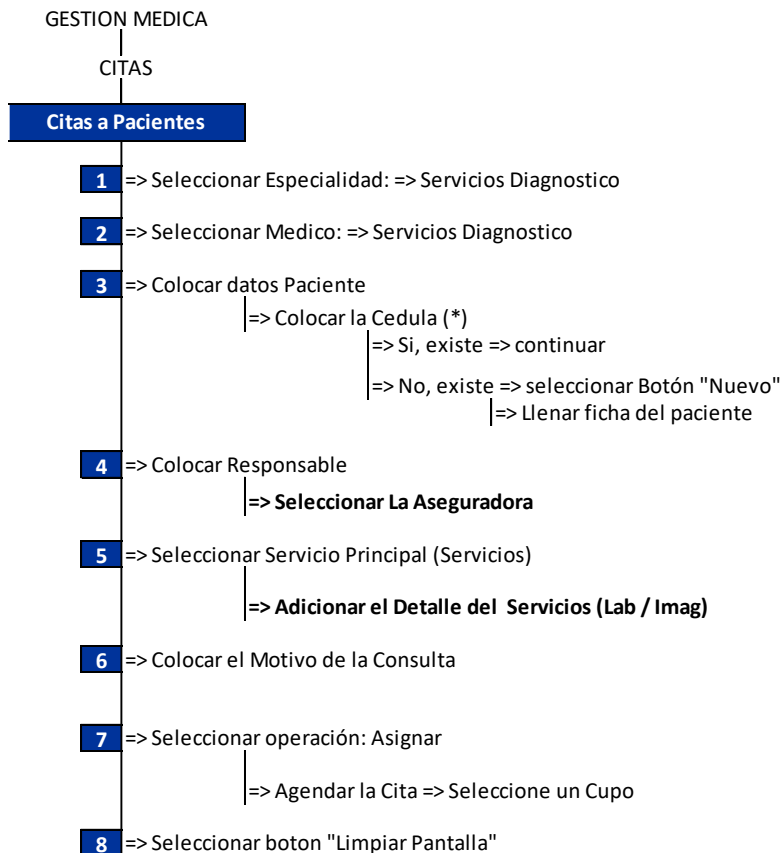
GESTION MEDICA

CITAS

Citas a Pacientes

1 => Seleccionar Especialidad: => Servicios Diagnostico

2 => Seleccionar Medico: => Servicios Diagnostico

3 => Colocar datos Paciente

=> Colocar la Cedula (*)

=> Si, existe => continuar

=> No, existe => seleccionar Botón "Nuevo"

=> Llenar ficha del paciente

4 => Colocar Responsable

=> Seleccionar La Aseguradora

5 => Seleccionar Servicio Principal (Servicios)

=> Adicionar el Detalle del Servicios (Lab / Imag)

6 => Colocar el Motivo de la Consulta

7 => Seleccionar operación: Asignar

=> Agendar la Cita => Seleccione un Cupo

8 => Seleccionar boton "Limpiar Pantalla"